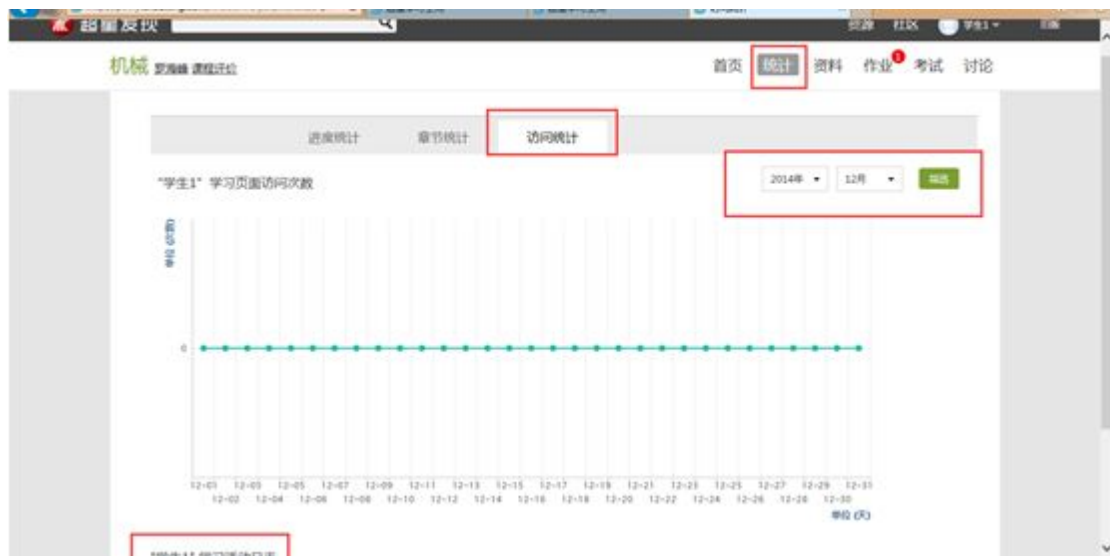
超星发现

资源 社区 学生1 ▾ 注销

机械 罗海峰 课程评价

首页 统计 资料 作业 1 考试 讨论

进度统计 章节统计 访问统计

"学生1" 学习页面访问次数

2014年 ▾ 12月 ▾ 筛选

单位 (次)

0

12-01 12-03 12-05 12-07 12-09 12-11 12-13 12-15 12-17 12-19 12-21 12-23 12-25 12-27 12-29 12-31
12-02 12-04 12-06 12-08 12-10 12-12 12-14 12-16 12-18 12-20 12-22 12-24 12-26 12-28 12-30

单位 (天)

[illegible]